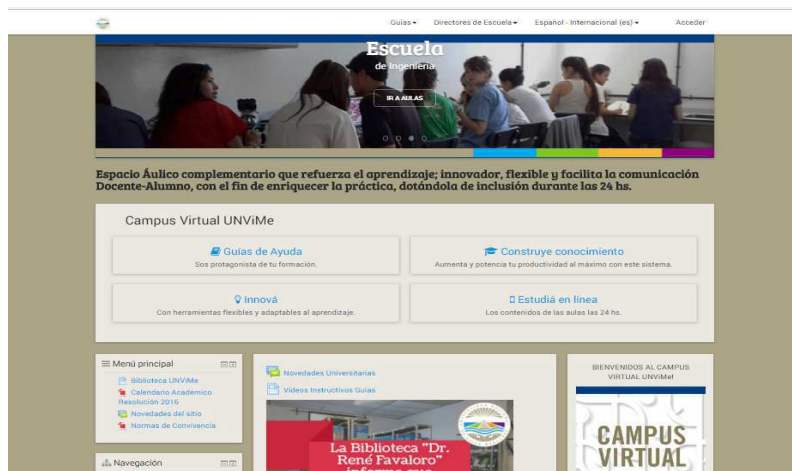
Guías ▾ Directores de Escuela ▾ Español - Internacional (es) ▾ Acceder

Escuela
de Ingeniería

IR A AULAS

Espacio Áulico complementario que refuerza el aprendizaje; innovador, flexible y facilita la comunicación Docente-Alumno, con el fin de enriquecer la práctica, dotándola de inclusión durante las 24 hs.

Campus Virtual UNViMe

Guías de Ayuda
Sos protagonista de tu formación.

Construye conocimiento
Aumenta y potencia tu productividad al máximo con este sistema.

Innová
Con herramientas flexibles y adaptables al aprendizaje.

Estudiá en línea
Los contenidos de las aulas las 24 hs.

Menú principal

Biblioteca UNViMe
Calendario Académico Resolución 2016
Novedades del sitio
Normas de Convivencia

Navegación

Novedades Universitarias
Videos Instructivos Guías

La Biblioteca "Dr. René Favaloro" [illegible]

BIENVENIDOS AL CAMPUS VIRTUAL UNViMe!

CAMPUS VIRTUAL